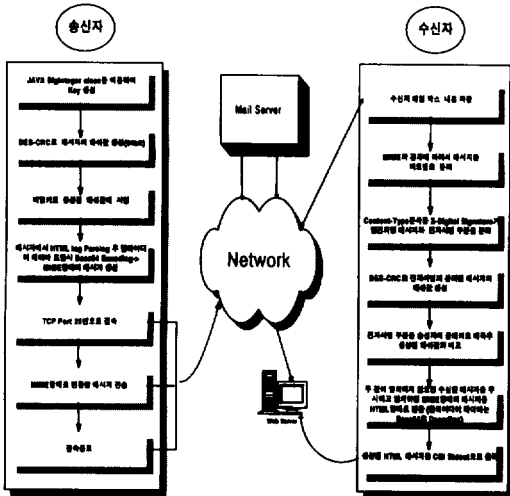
송신자

JAVA BigInteger class를 이용하여 Key 생성

DES-CRC로 메시지의 해쉬값 생성(MAC)

개인키로 해쉬값 전자서명

메시지에서 HTML tag Parsing 후 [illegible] Base64 Encoding과 MIME형태의 메시지 생성

TCP Port 25번으로 접속

MIME 형식으로 변환된 메시지 전송

접속종료

Mail Server

Network

Web Server

수신자

수신자 메일 박스 내용 확인

MIME의 경계에 따라서 메시지를 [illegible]

Content-Type분석을 통해 Digital Signature가 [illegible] 메시지와 전자서명 부분을 분리

DES-CRC로 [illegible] 메시지의 해쉬값 생성

전자서명 부분을 송신자의 공개키로 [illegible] 생성된 해쉬값과 비교

두 값이 일치하면 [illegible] 메시지를 HTML 형태로 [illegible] Base64 Decoding

생성된 HTML 메시지를 CGI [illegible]로 출력